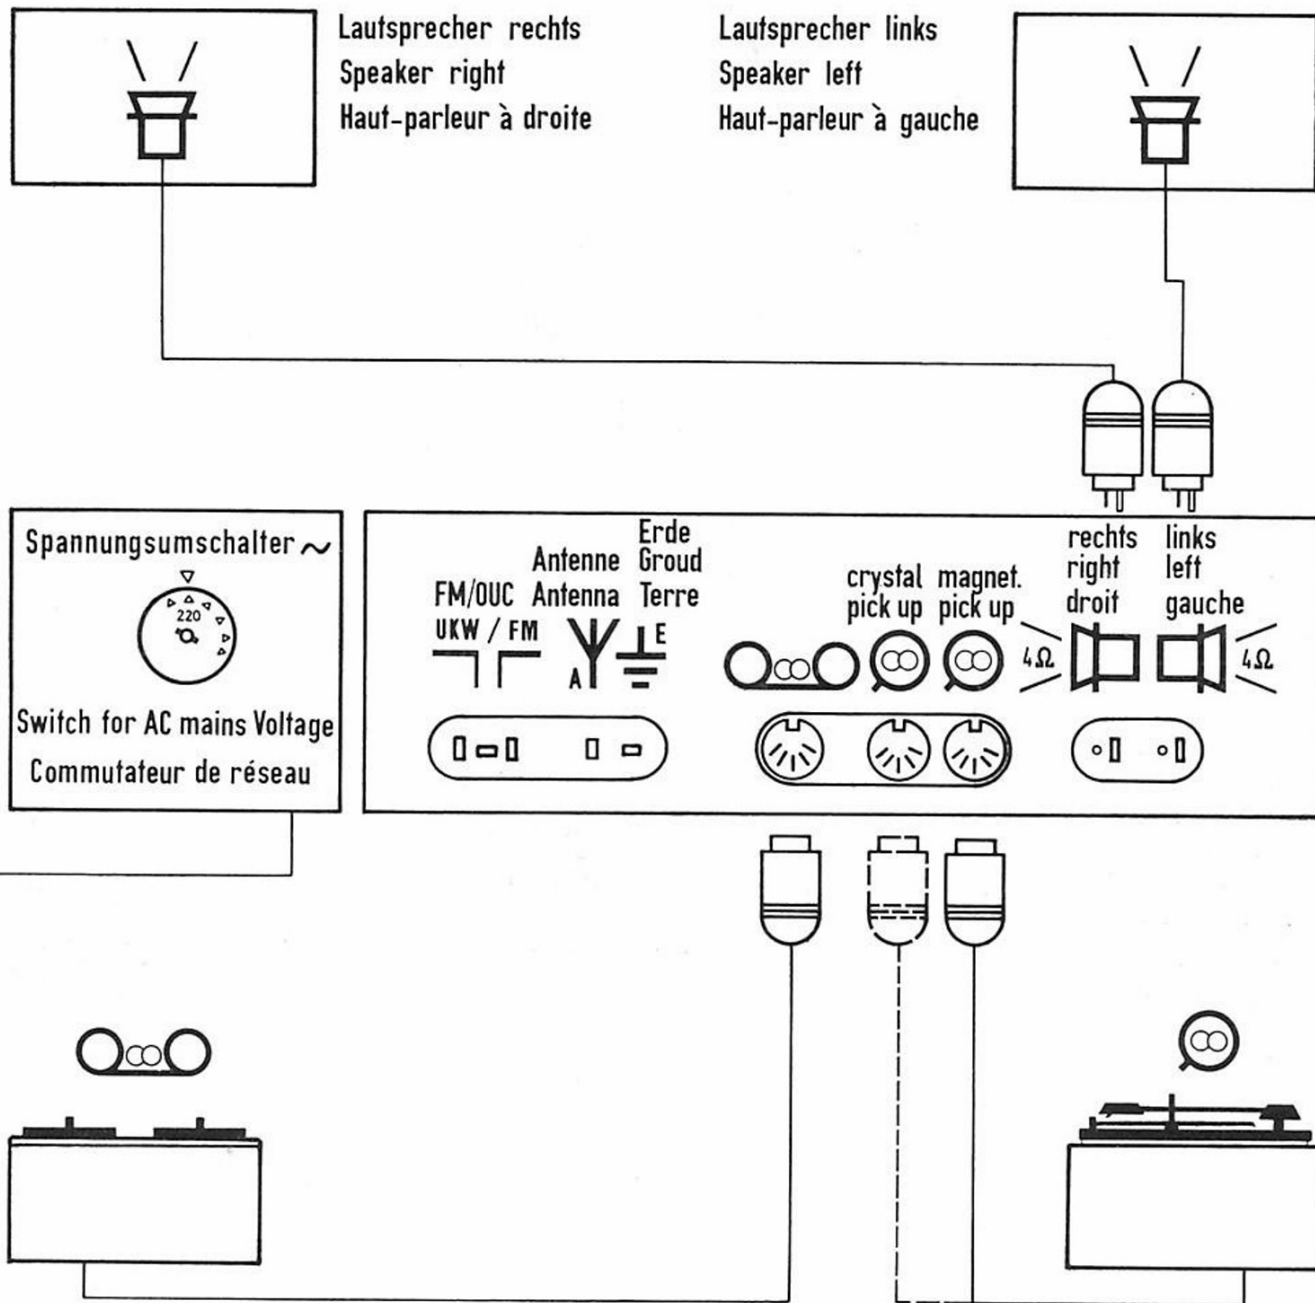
Lautsprecher rechts
Speaker right
Haut-parleur à droite

Lautsprecher links
Speaker left
Haut-parleur à gauche

Spannungsumschalter ~
220
Switch for AC mains Voltage
Commutateur de réseau

FM/OUC
UKW / FM

Antenne
Antenna
A

Erde
Groud
Terre
E

crystal pick up

magnet. pick up

rechts
right
droit

links
left
gauche

4Ω

4Ω